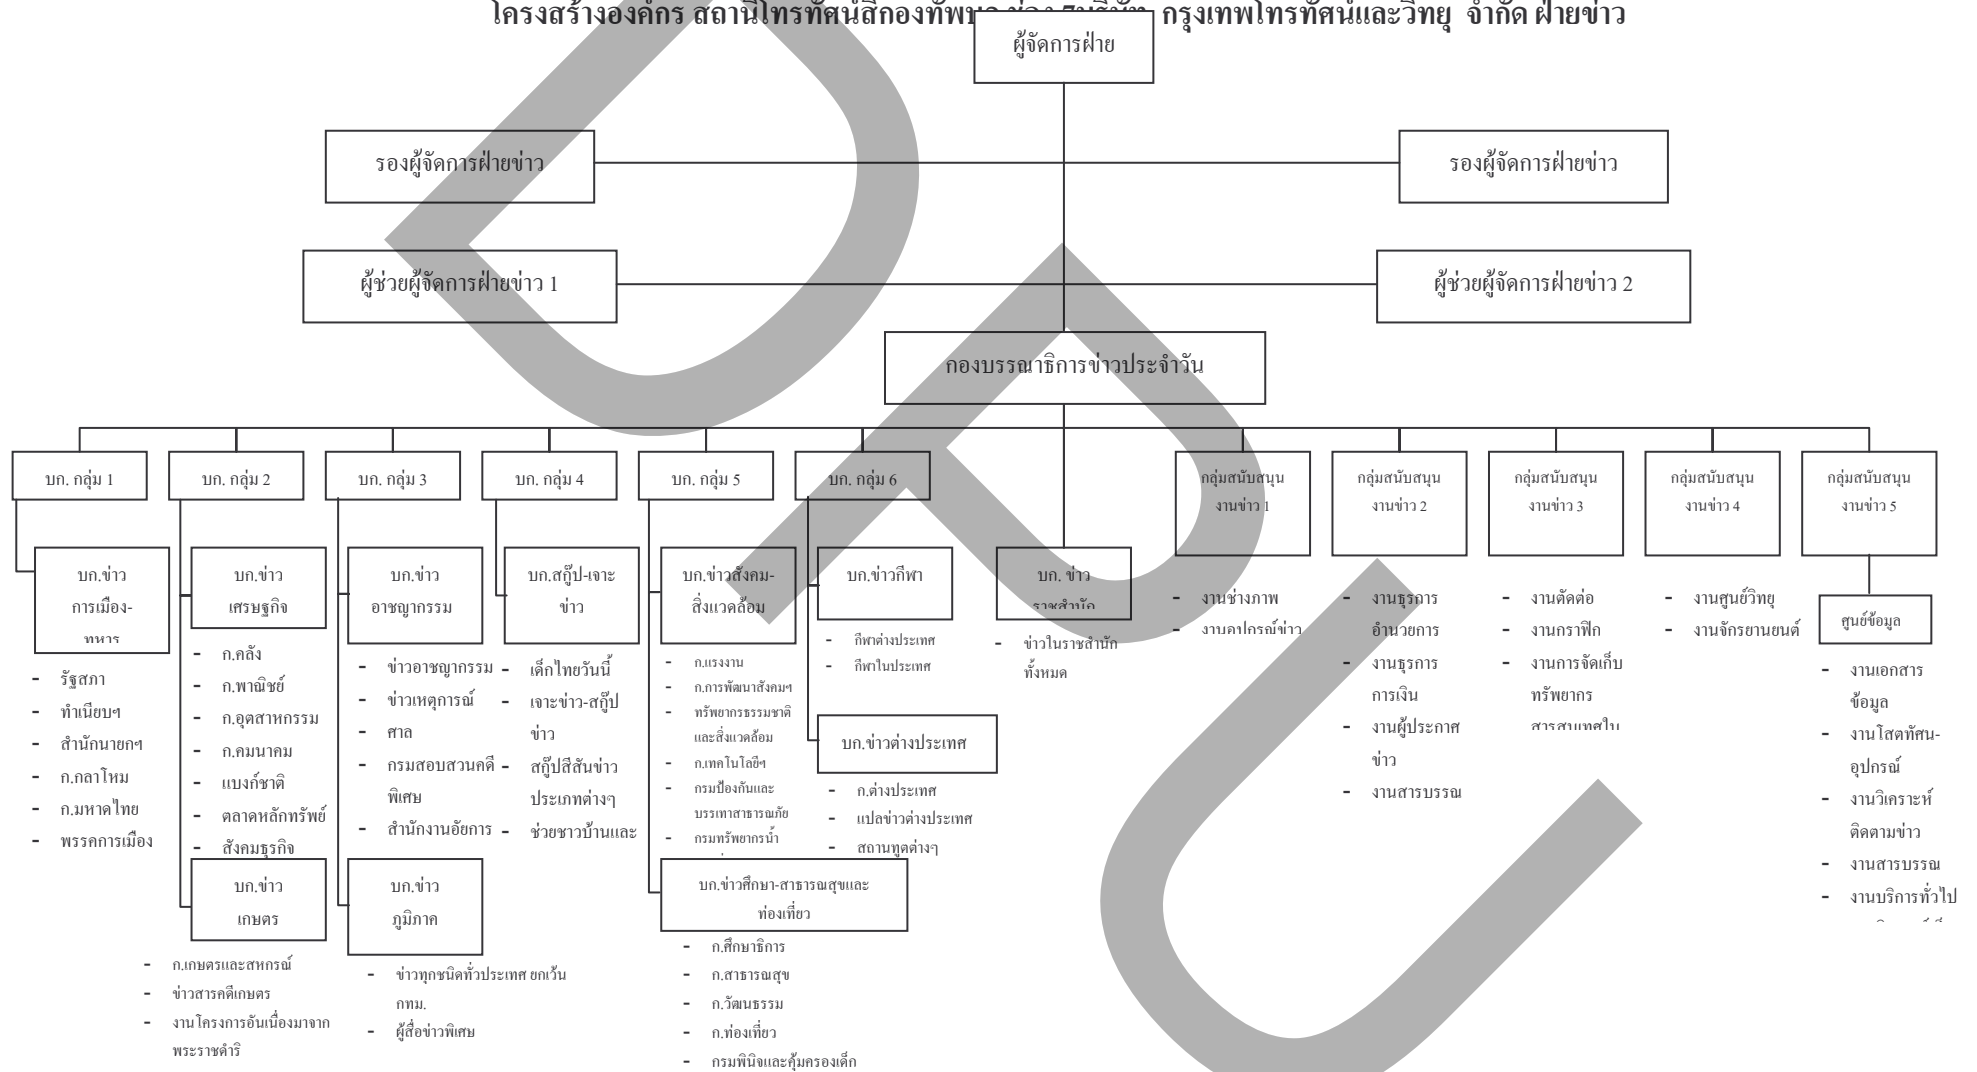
โครงสร้างองค์กร สถานีโทรทัศน์สีกองทัพบก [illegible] กรุงเทพโทรทัศน์และวิทยุ จำกัด ฝ่ายข่าว

ผู้จัดการฝ่าย

รองผู้จัดการฝ่ายข่าว

รองผู้จัดการฝ่ายข่าว

ผู้ช่วยผู้จัดการฝ่ายข่าว 1

ผู้ช่วยผู้จัดการฝ่ายข่าว 2

กองบรรณาธิการข่าวประจำวัน

บก. กลุ่ม 1

บก.ข่าว การเมือง-ทหาร

- รัฐสภา
- ทำเนียบฯ
- สำนักนายกฯ
- ก.กลาโหม
- ก.มหาดไทย
- พรรคการเมือง

บก. กลุ่ม 2

บก.ข่าว เศรษฐกิจ

- ก.คลัง
- ก.พาณิชย์
- ก.อุตสาหกรรม
- ก.คมนาคม
- แบงก์ชาติ
- ตลาดหลักทรัพย์
- สังคมธุรกิจ

บก.ข่าว เกษตร

- ก.เกษตรและสหกรณ์
- ข่าวสารคดีเกษตร
- งานโครงการอันเนื่องมาจากพระราชดำริ

บก. กลุ่ม 3

บก.ข่าว อาชญากรรม

- ข่าวอาชญากรรม
- ข่าวเหตุการณ์
- ศาล
- กรมสอบสวนคดีพิเศษ
- สำนักงานอัยการ

บก.ข่าว ภูมิภาค

- ข่าวทุกชนิดทั่วประเทศ ยกเว้น กทม.
- ผู้สื่อข่าวพิเศษ

บก. กลุ่ม 4

บก.สกู๊ป-เจาะข่าว

- เด็กไทยวันนี้
- เจาะข่าว-สกู๊ปข่าว
- สกู๊ปสีสันข่าวประเภทต่างๆ
- ช่วยชาวบ้านและ

บก. กลุ่ม 5

บก.ข่าวสังคม-สิ่งแวดล้อม

- ก.แรงงาน
- ก.การพัฒนาสังคมฯ
- ทรัพยากรธรรมชาติและสิ่งแวดล้อม
- ก.เทคโนโลยีฯ
- กรมป้องกันและบรรเทาสาธารณภัย
- กรมทรัพยากรน้ำ

บก.ข่าวศึกษา-สาธารณสุขและท่องเที่ยว

- ก.ศึกษาธิการ
- ก.สาธารณสุข
- ก.วัฒนธรรม
- ก.ท่องเที่ยว
- กรมพินิจและคุ้มครองเด็ก

บก. กลุ่ม 6

บก.ข่าวกีฬา

- กีฬาต่างประเทศ
- กีฬาในประเทศ

บก.ข่าวต่างประเทศ

- ก.ต่างประเทศ
- แปลข่าวต่างประเทศ
- สถานทูตต่างๆ

บก. ข่าว ราชสำนัก

- ข่าวในราชสำนักทั้งหมด

กลุ่มสนับสนุน งานข่าว 1

- งานช่างภาพ
- งานอุปกรณ์ข่าว

กลุ่มสนับสนุน งานข่าว 2

- งานธุรการ อำนวยการ
- งานธุรการ การเงิน
- งานผู้ประกาศข่าว
- งานสารบรรณ

กลุ่มสนับสนุน งานข่าว 3

- งานตัดต่อ
- งานกราฟิก
- งานการจัดเก็บทรัพยากร สารสนเทศใน

กลุ่มสนับสนุน งานข่าว 4

- งานศูนย์วิทยุ
- งานจักรยานยนต์

กลุ่มสนับสนุน งานข่าว 5

ศูนย์ข้อมูล

- งานเอกสารข้อมูล
- งานโสตทัศน-อุปกรณ์
- งานวิเคราะห์ติดตามข่าว
- งานสารบรรณ
- งานบริการทั่วไป
- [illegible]